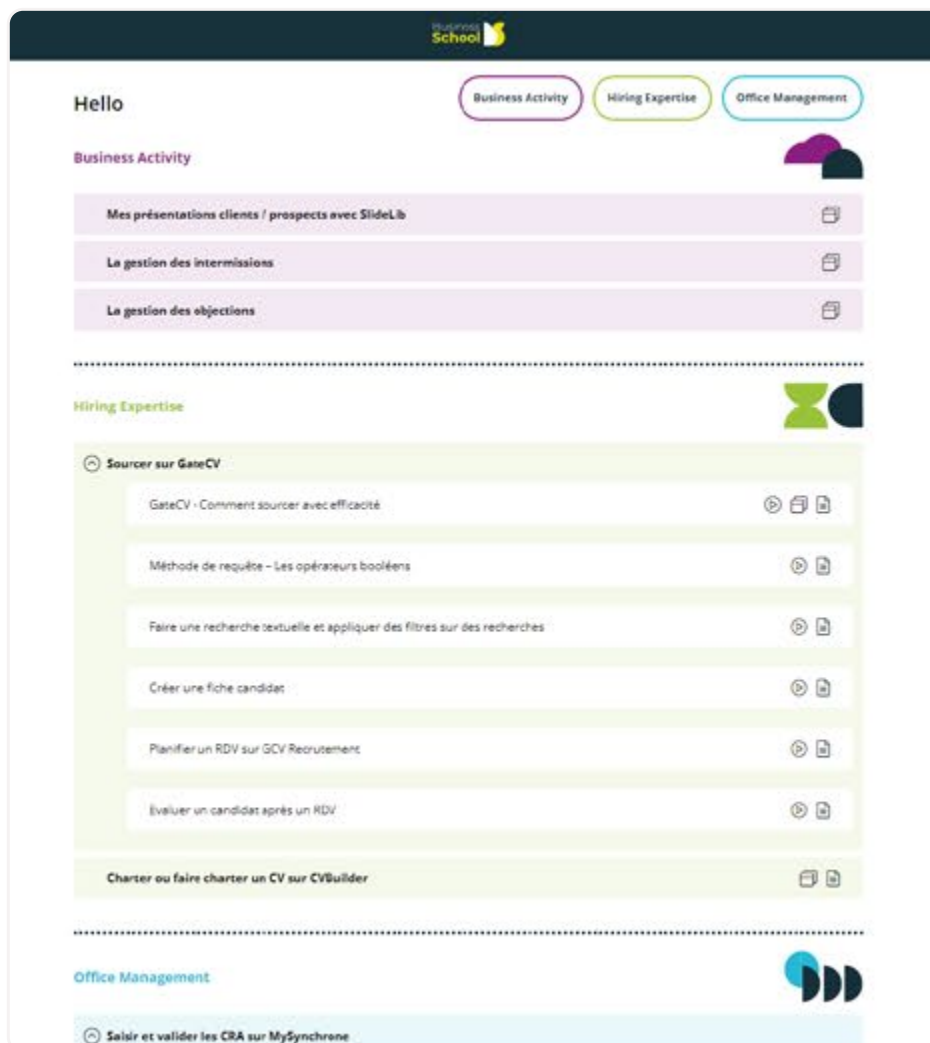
Business School

Hello

Business Activity

Hiring Expertise

Office Management

Business Activity

Mes présentations clients / prospects avec SlideLib

La gestion des intermissions

La gestion des objections

Hiring Expertise

Sourcer sur GateCV

GateCV - Comment sourcer avec efficacité

Méthode de requête – Les opérateurs booléens

Faire une recherche textuelle et appliquer des filtres sur des recherches

Créer une fiche candidat

Planifier un RDV sur GCV Recrutement

Evaluer un candidat après un RDV

Charter ou faire charter un CV sur CVBuilder

Office Management

Saisir et valider les CRA sur MySynchrone